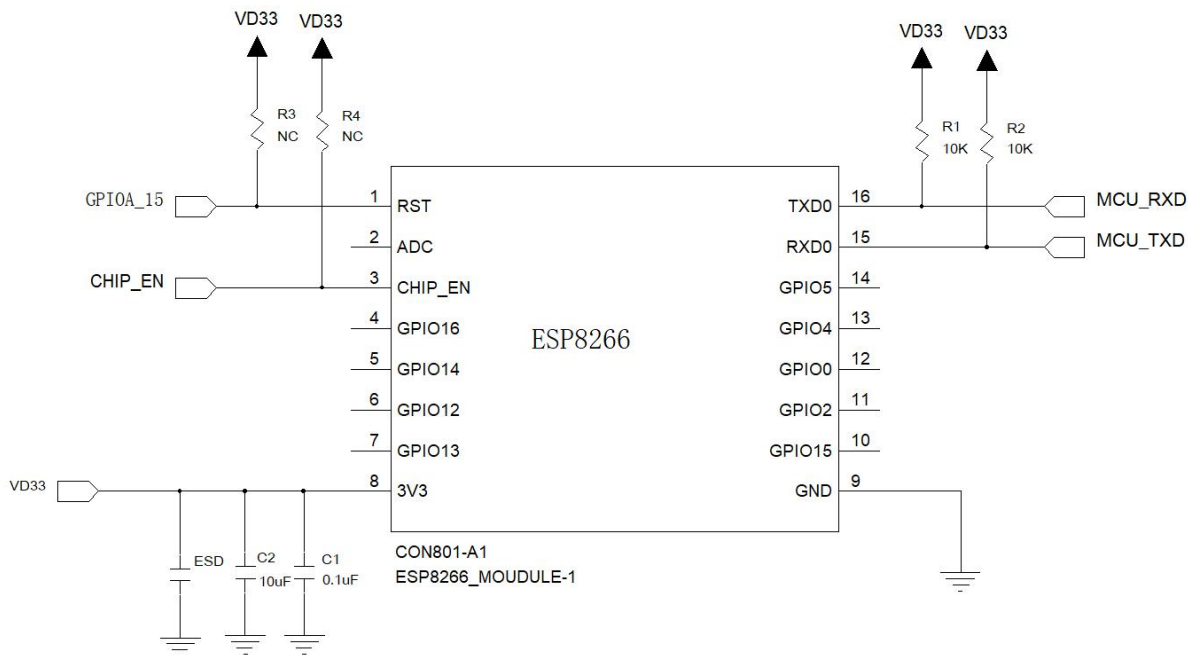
VD33 VD33

R3
NC

R4
NC

VD33 VD33

R1
10K

R2
10K

GPIOA_15

CHIP_EN

1 RST
2 ADC
3 CHIP_EN
4 GPIO16
5 GPIO14
6 GPIO12
7 GPIO13
8 3V3

ESP8266

TXD0 16
RXD0 15
GPIO5 14
GPIO4 13
GPIO0 12
GPIO2 11
GPIO15 10
GND 9

MCU_RXD
MCU_TXD

VD33

ESD
C2
10uF
C1
0.1uF

CON801-A1
ESP8266_MOUDULE-1